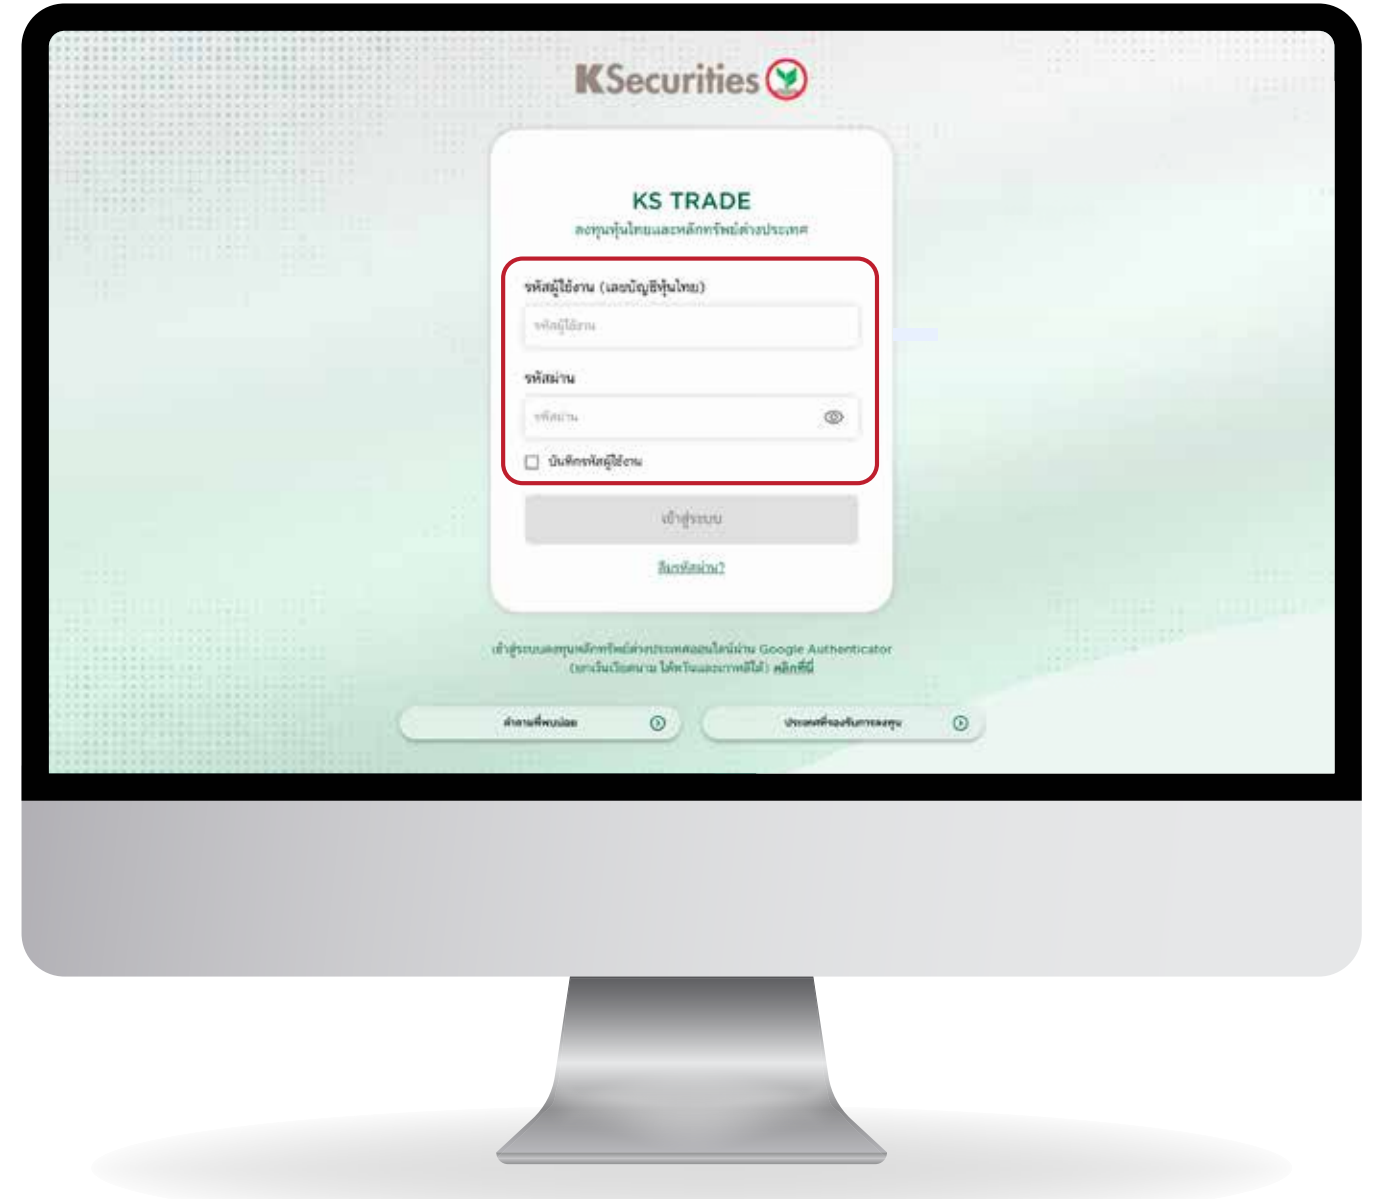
KSecurities

KS TRADE
ลงทุนหุ้นไทยและหลักทรัพย์ต่างประเทศ

รหัสผู้ใช้งาน (เลขบัญชีหุ้นไทย)
รหัสผู้ใช้งาน

รหัสผ่าน
รหัสผ่าน

บันทึกรหัสผู้ใช้งาน

เข้าสู่ระบบ

ลืมรหัสผ่าน?

เข้าสู่ระบบลงทุนหลักทรัพย์ต่างประเทศออนไลน์ผ่าน Google Authenticator (ยกเว้นเวียดนาม ไต้หวันและเกาหลีใต้) คลิกที่นี่

คำถามที่พบบ่อย

ประเทศที่รองรับการลงทุน